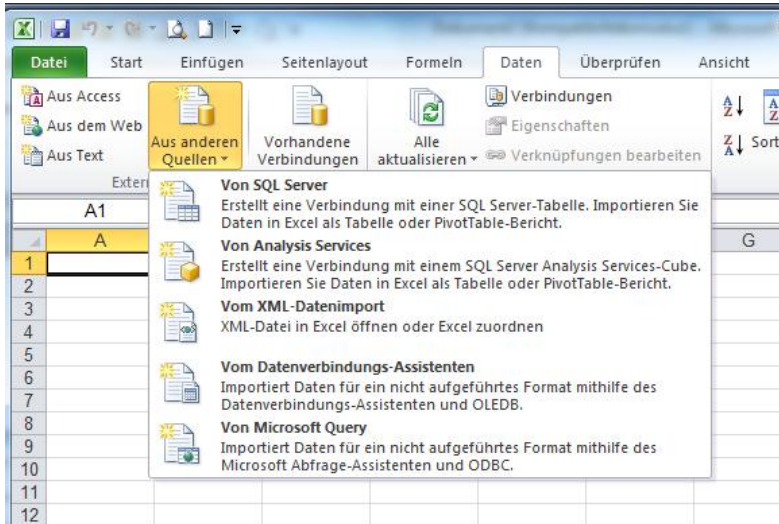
Datei Start Einfügen Seitenlayout Formeln Daten Überprüfen Ansicht

Aus Access
Aus dem Web
Aus Text
Aus anderen Quellen
Vorhandene Verbindungen
Alle aktualisieren
Verbindungen
Eigenschaften
Verknüpfungen bearbeiten
Sort
Extern

A1

Von SQL Server
Erstellt eine Verbindung mit einer SQL Server-Tabelle. Importieren Sie Daten in Excel als Tabelle oder PivotTable-Bericht.

Von Analysis Services
Erstellt eine Verbindung mit einem SQL Server Analysis Services-Cube. Importieren Sie Daten in Excel als Tabelle oder PivotTable-Bericht.

Vom XML-Datenimport
XML-Datei in Excel öffnen oder Excel zuordnen

Vom Datenverbindungs-Assistenten
Importiert Daten für ein nicht aufgeführtes Format mithilfe des Datenverbindungs-Assistenten und OLEDB.

Von Microsoft Query
Importiert Daten für ein nicht aufgeführtes Format mithilfe des Microsoft Abfrage-Assistenten und ODBC.

A G
1
2
3
4
5
6
7
8
9
10
11
12